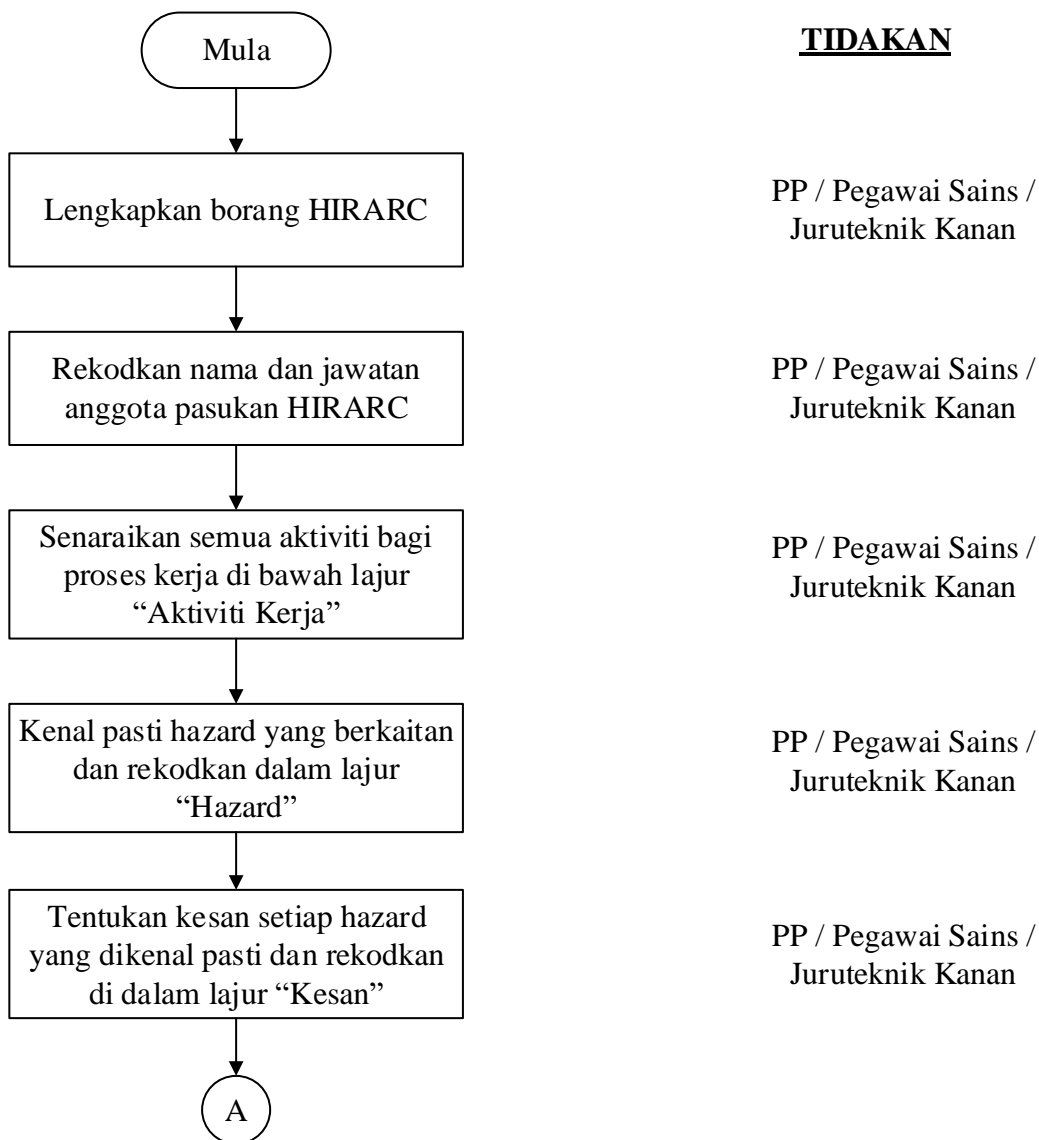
Mula

TIDAKAN

Lengkapkan borang HIRARC

PP / Pegawai Sains / Juruteknik Kanan

Rekodkan nama dan jawatan anggota pasukan HIRARC

PP / Pegawai Sains / Juruteknik Kanan

Senaraikan semua aktiviti bagi proses kerja di bawah lajur "Aktiviti Kerja"

PP / Pegawai Sains / Juruteknik Kanan

Kenal pasti hazard yang berkaitan dan rekodkan dalam lajur "Hazard"

PP / Pegawai Sains / Juruteknik Kanan

Tentukan kesan setiap hazard yang dikenal pasti dan rekodkan di dalam lajur "Kesan"

PP / Pegawai Sains / Juruteknik Kanan

A